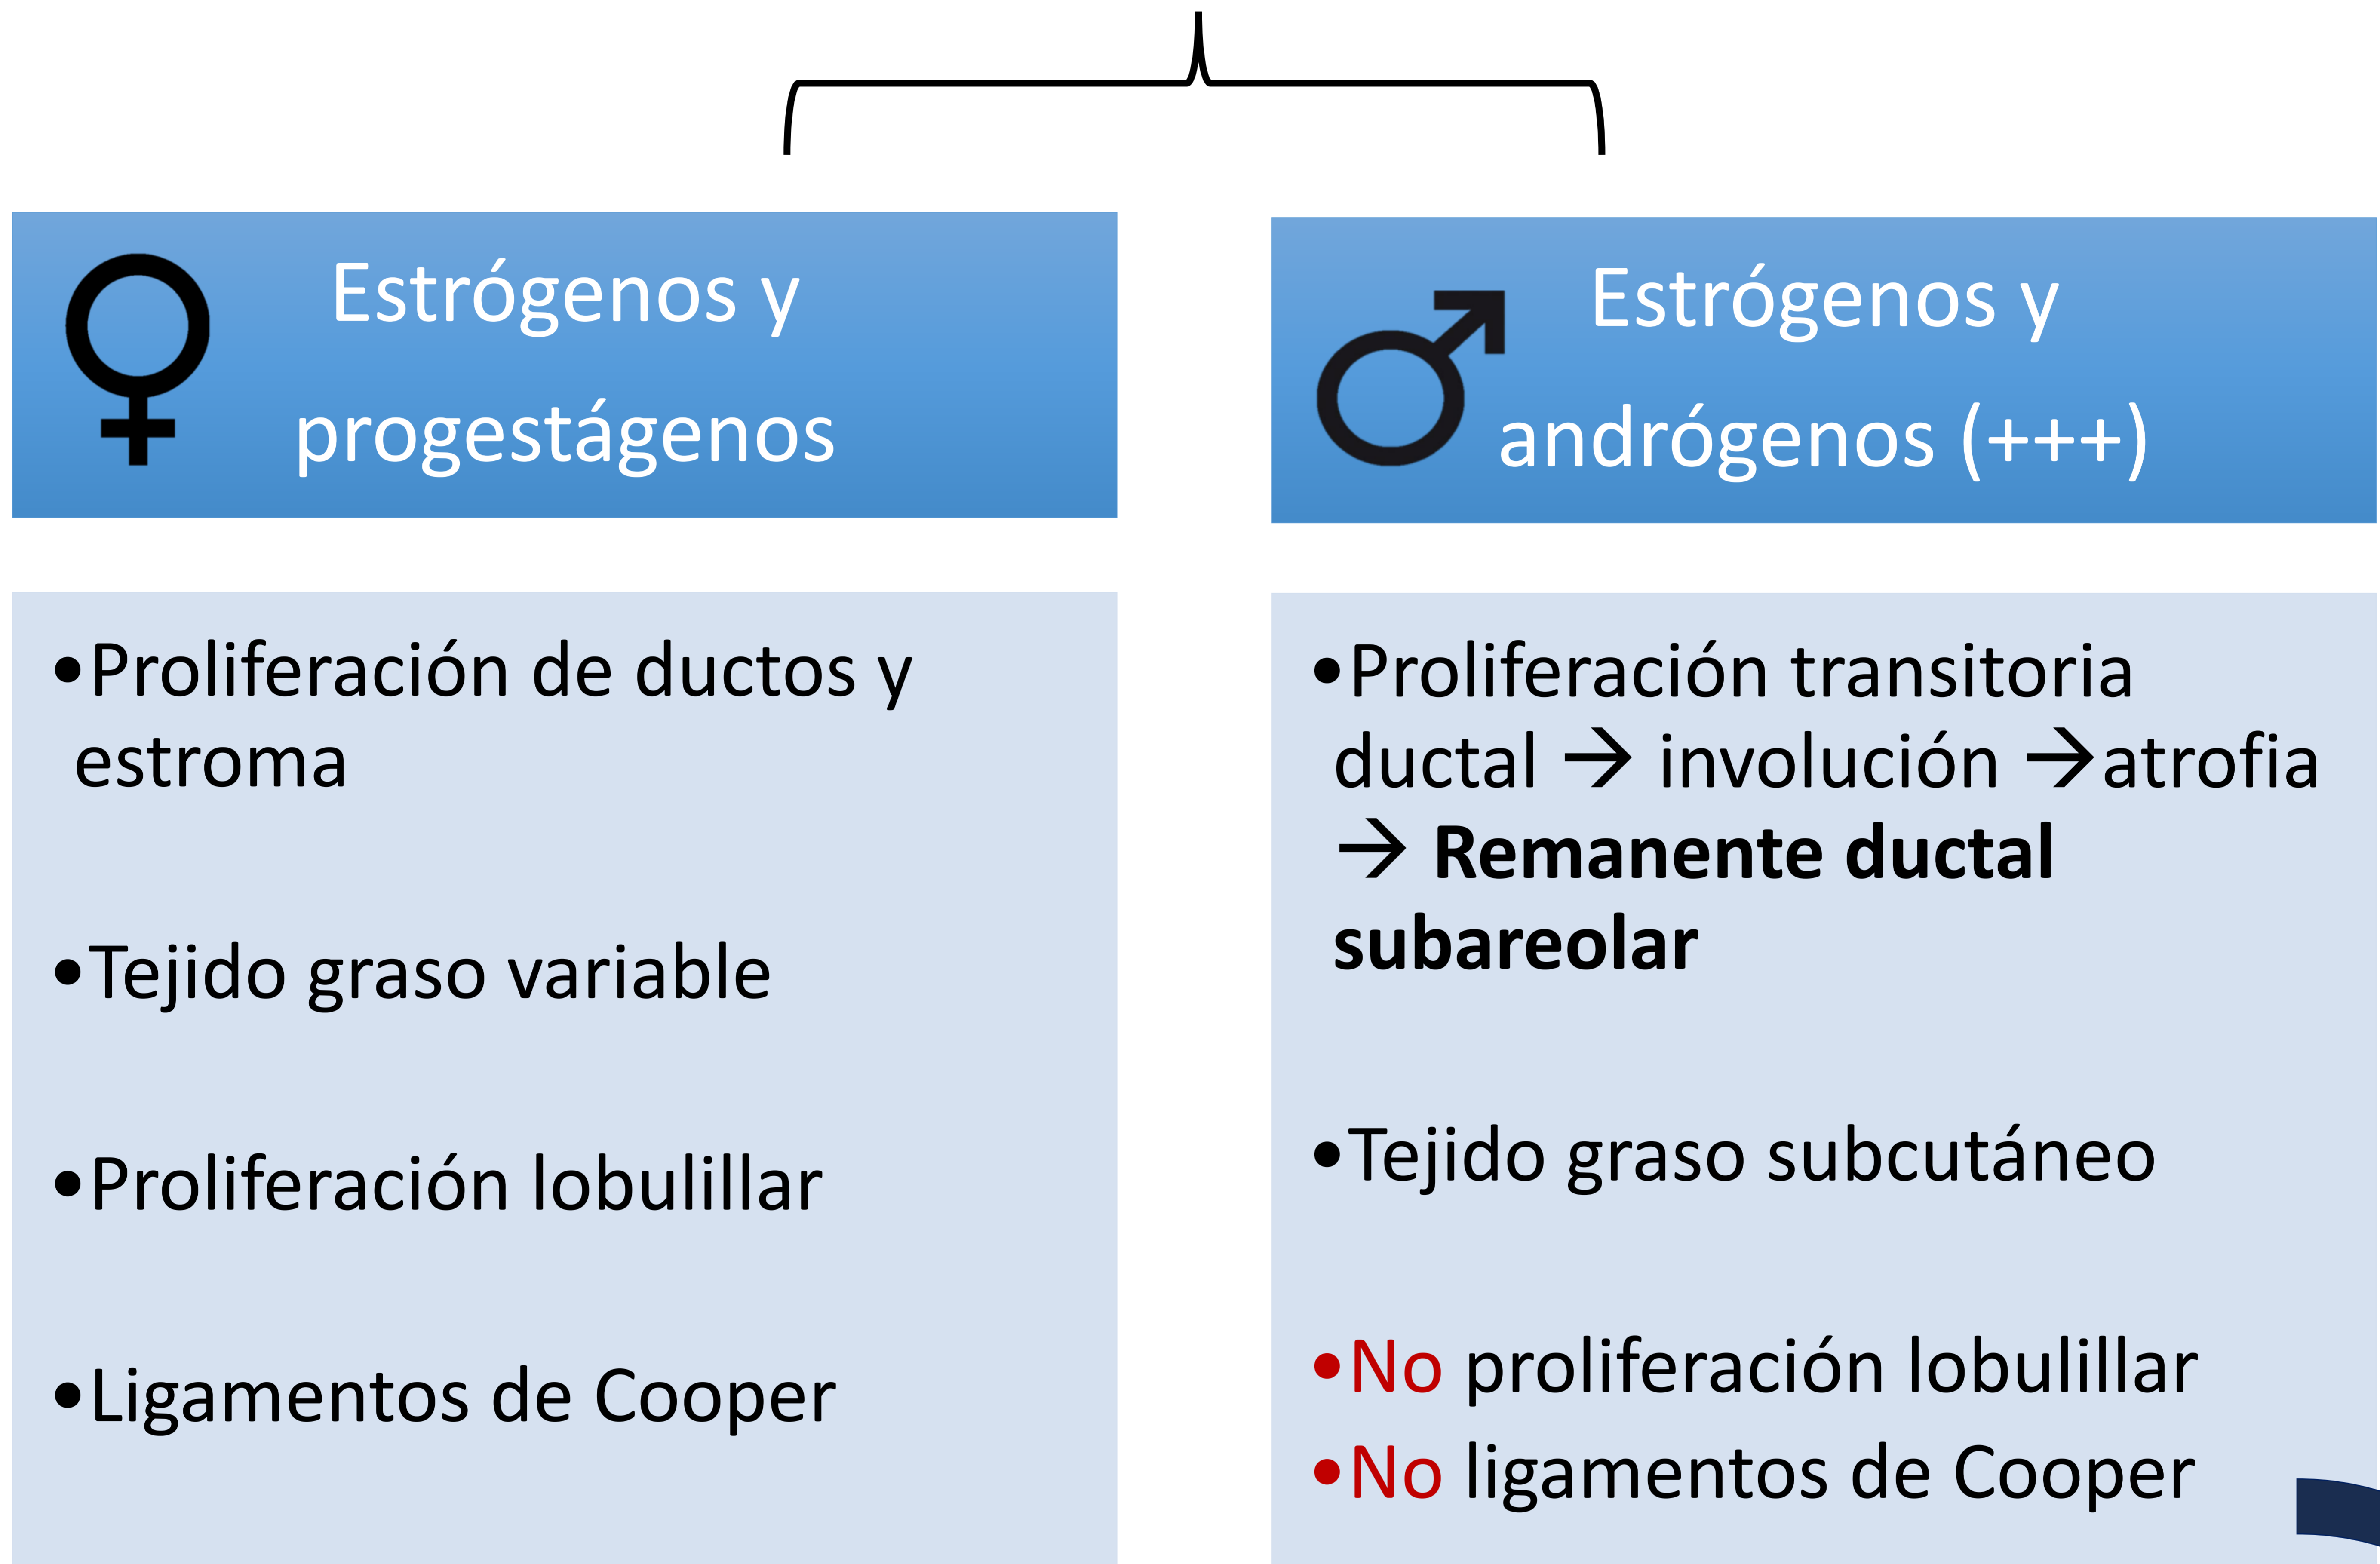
♀ Estrógenos y progestágenos

♂ Estrógenos y andrógenos (+++)

•Proliferación de ductos y estroma

•Tejido graso variable

•Proliferación lobulillar

•Ligamentos de Cooper

•Proliferación transitoria ductal → involución →atrofia → **Remanente ductal subareolar**

•Tejido graso subcutáneo

•No proliferación lobulillar

•No ligamentos de Cooper